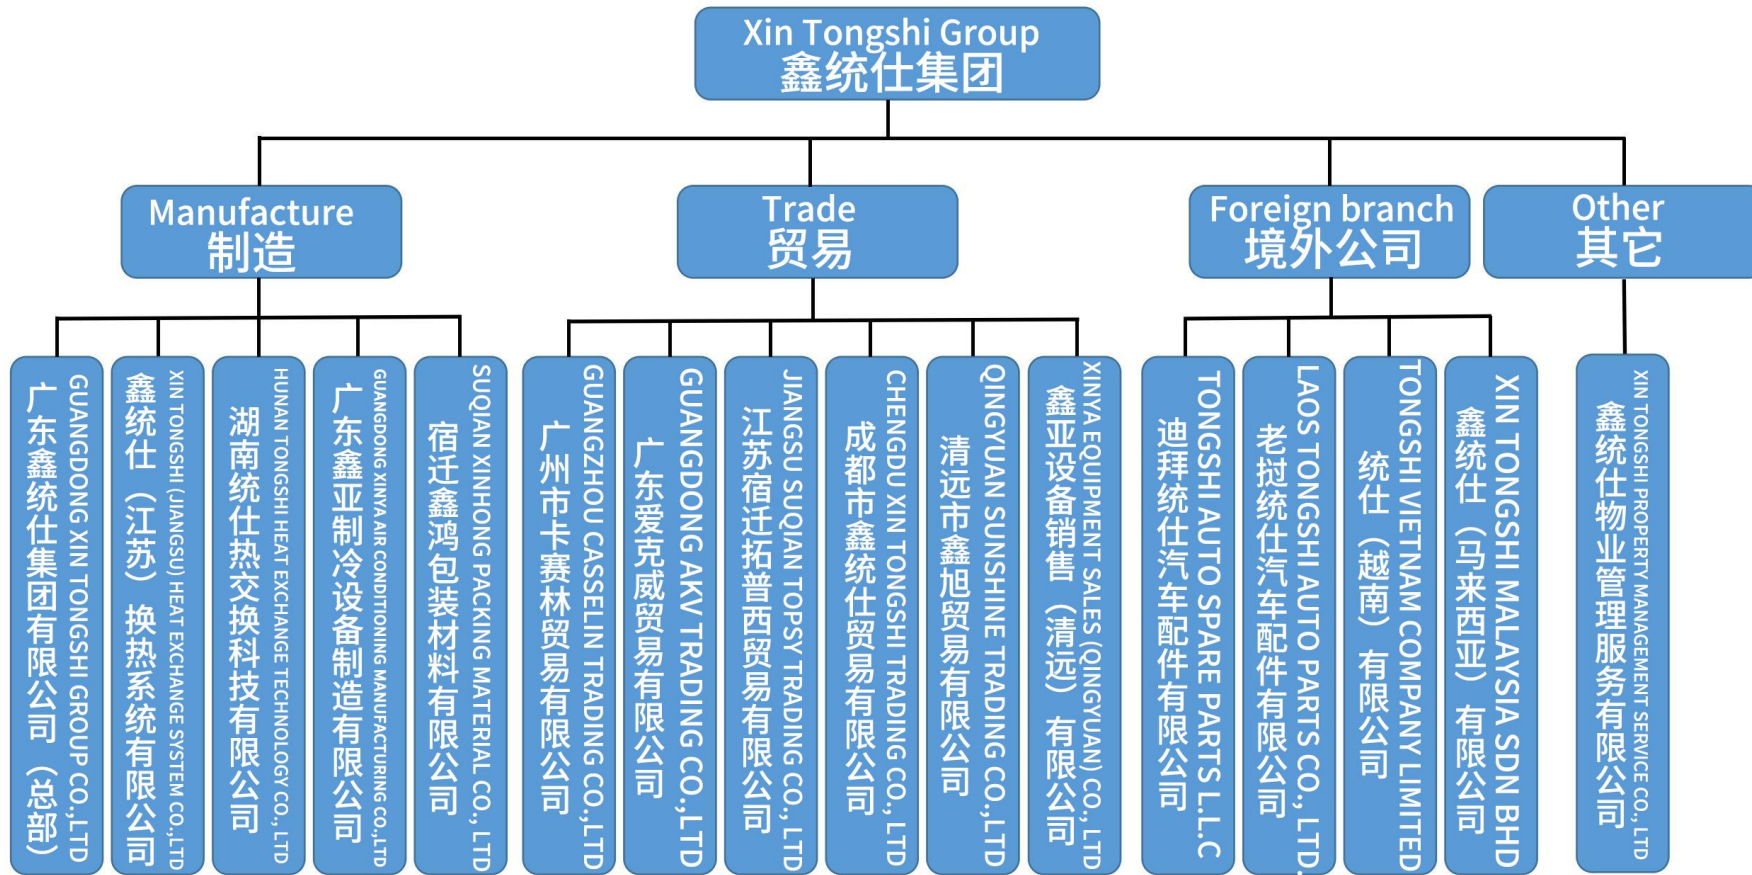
Xin Tongshi Group
鑫统仕集团

Manufacture
制造

Trade
贸易

Foreign branch
境外公司

Other
其它

广东鑫统仕集团有限公司（总部）
GUANGDONG XIN TONGSHI GROUP CO.,LTD

鑫统仕（江苏）换热系统有限公司
XIN TONGSHI (JIANGSU) HEAT EXCHANGE SYSTEM CO.,LTD

湖南统仕热交换科技有限公司
HUNAN TONGSHI HEAT EXCHANGE TECHNOLOGY CO., LTD

广东鑫亚制冷设备制造有限公司
GUANGDONG XINYA AIR CONDITIONING MANUFACTURING CO.,LTD

宿迁鑫鸿包装材料有限公司
SUQIAN XINHONG PACKING MATERIAL CO., LTD

广州市卡赛林贸易有限公司
GUANGZHOU CASSELIN TRADING CO.,LTD

广东爱克威贸易有限公司
GUANGDONG AKV TRADING CO.,LTD

江苏宿迁拓普西贸易有限公司
JIANGSU SUQIAN TOPSY TRADING CO.,LTD

成都市鑫统仕贸易有限公司
CHENGDU XIN TONGSHI TRADING CO., LTD

清远市鑫旭贸易有限公司
QINGYUAN SUNSHINE TRADING CO.,LTD

鑫亚设备销售（清远）有限公司
XINYA EQUIPMENT SALES (QINGYUAN) CO., LTD

迪拜统仕汽车配件有限公司
TONGSHI AUTO SPARE PARTS L.L.C

老挝统仕汽车配件有限公司
LAOS TONGSHI AUTO PARTS CO., LTD.

统仕（越南）有限公司
TONGSHI VIETNAM COMPANY LIMITED

鑫统仕（马来西亚）有限公司
XIN TONGSHI MALAYSIA SDN BHD

鑫统仕物业管理服务有限公司
XIN TONGSHI PROPERTY MANAGEMENT SERVICE CO., LTD